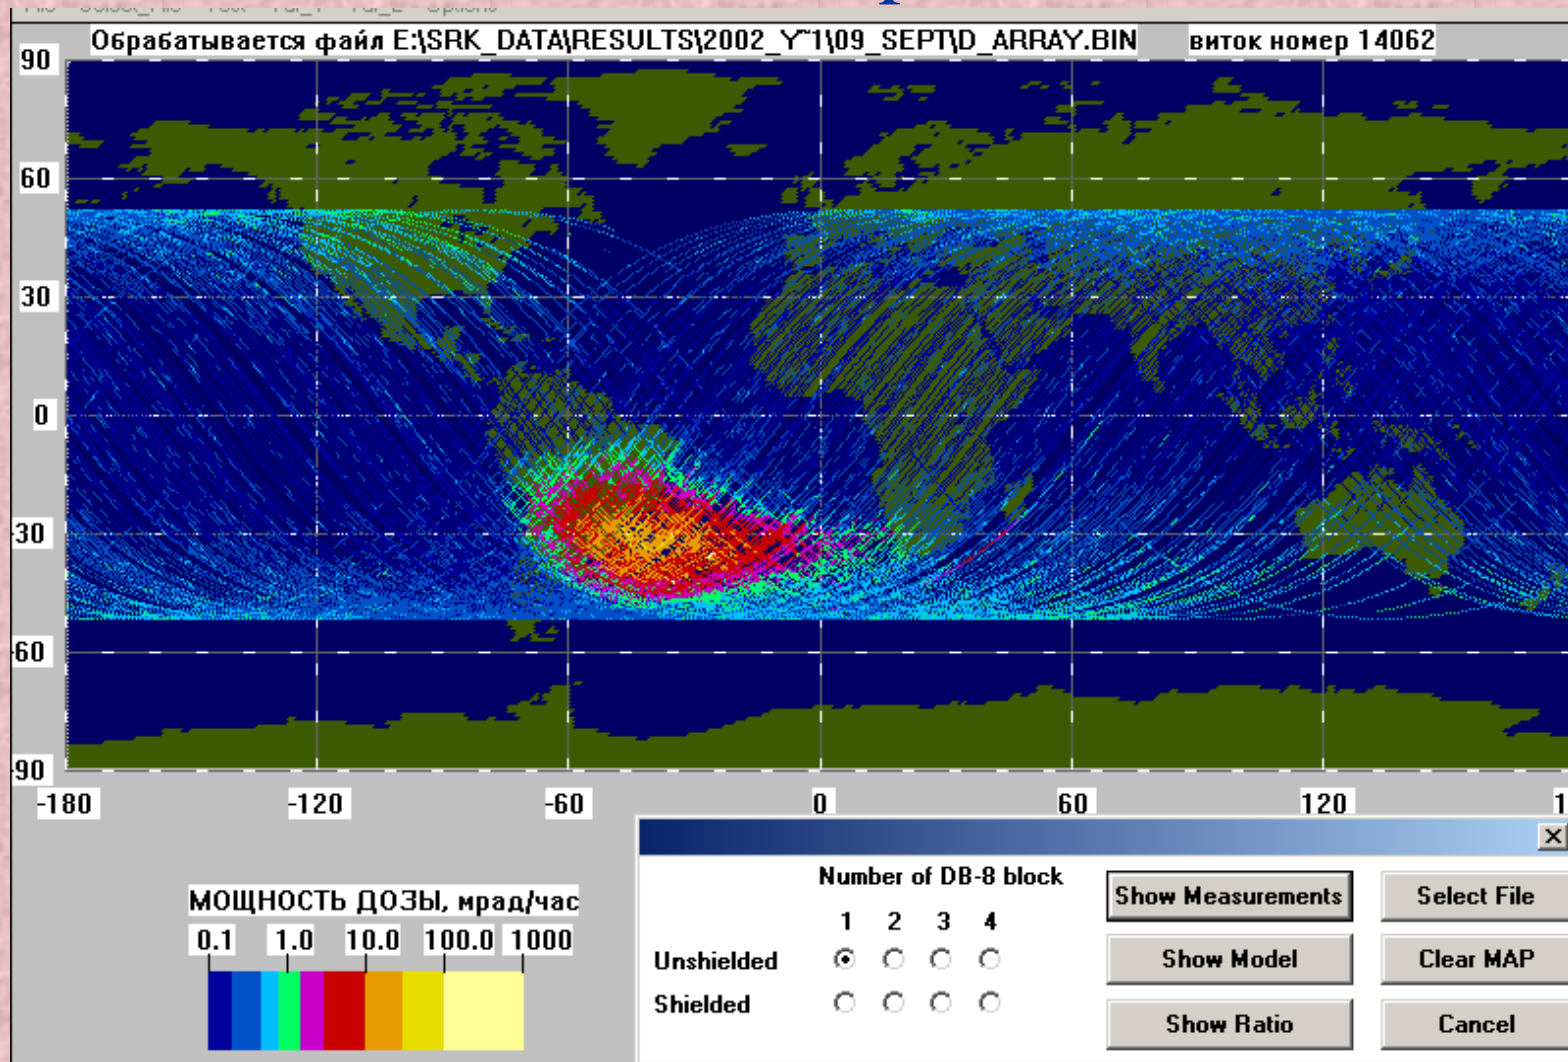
Обрабатывается файл E:\SRK_DATA\RESULTS\2002_Y~1\09_SEPT\D_ARRAY.BIN виток номер 14062

90
60
30
0
-30
-60
-90

-180 -120 -60 0 60 120 1

МОЩНОСТЬ ДОЗЫ, мрад/час
0.1 1.0 10.0 100.0 1000

Number of DB-8 block
1 2 3 4
Unshielded
Shielded

Show Measurements
Show Model
Show Ratio
Select File
Clear MAP
Cancel